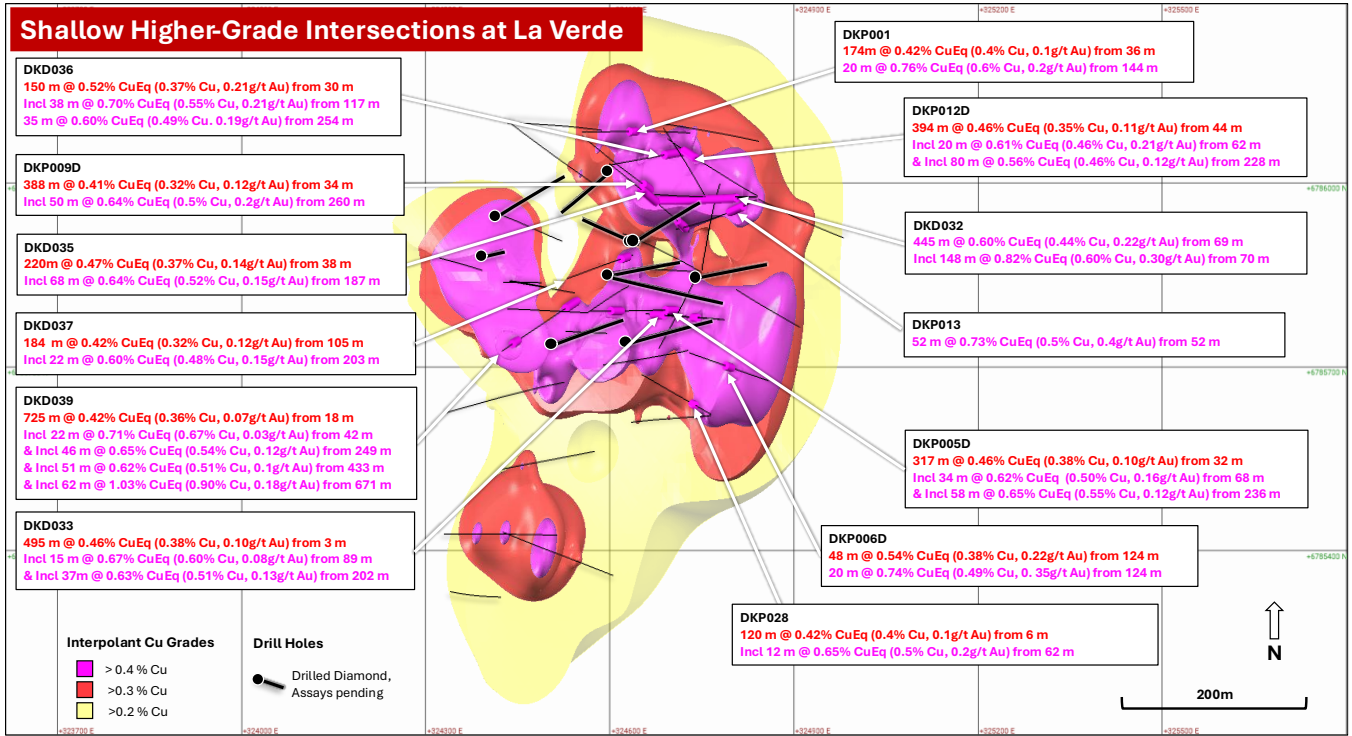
Shallow Higher-Grade Intersections at La Verde

DKD036
150 m @ 0.52% CuEq (0.37% Cu, 0.21g/t Au) from 30 m
Incl 38 m @ 0.70% CuEq (0.55% Cu, 0.21g/t Au) from 117 m
35 m @ 0.60% CuEq (0.49% Cu. 0.19g/t Au) from 254 m

DKP009D
388 m @ 0.41% CuEq (0.32% Cu, 0.12g/t Au) from 34 m
Incl 50 m @ 0.64% CuEq (0.5% Cu, 0.2g/t Au) from 260 m

DKD035
220m @ 0.47% CuEq (0.37% Cu, 0.14g/t Au) from 38 m
Incl 68 m @ 0.64% CuEq (0.52% Cu, 0.15g/t Au) from 187 m

DKD037
184 m @ 0.42% CuEq (0.32% Cu, 0.12g/t Au) from 105 m
Incl 22 m @ 0.60% CuEq (0.48% Cu, 0.15g/t Au) from 203 m

DKD039
725 m @ 0.42% CuEq (0.36% Cu, 0.07g/t Au) from 18 m
Incl 22 m @ 0.71% CuEq (0.67% Cu, 0.03g/t Au) from 42 m
& Incl 46 m @ 0.65% CuEq (0.54% Cu, 0.12g/t Au) from 249 m
& Incl 51 m @ 0.62% CuEq (0.51% Cu, 0.1g/t Au) from 433 m
& Incl 62 m @ 1.03% CuEq (0.90% Cu, 0.18g/t Au) from 671 m

DKD033
495 m @ 0.46% CuEq (0.38% Cu, 0.10g/t Au) from 3 m
Incl 15 m @ 0.67% CuEq (0.60% Cu, 0.08g/t Au) from 89 m
& Incl 37m @ 0.63% CuEq (0.51% Cu, 0.13g/t Au) from 202 m

DKP001
174m @ 0.42% CuEq (0.4% Cu, 0.1g/t Au) from 36 m
20 m @ 0.76% CuEq (0.6% Cu, 0.2g/t Au) from 144 m

DKP012D
394 m @ 0.46% CuEq (0.35% Cu, 0.11g/t Au) from 44 m
Incl 20 m @ 0.61% CuEq (0.46% Cu, 0.21g/t Au) from 62 m
& Incl 80 m @ 0.56% CuEq (0.46% Cu, 0.12g/t Au) from 228 m

DKD032
445 m @ 0.60% CuEq (0.44% Cu, 0.22g/t Au) from 69 m
Incl 148 m @ 0.82% CuEq (0.60% Cu, 0.30g/t Au) from 70 m

DKP013
52 m @ 0.73% CuEq (0.5% Cu, 0.4g/t Au) from 52 m

DKP005D
317 m @ 0.46% CuEq (0.38% Cu, 0.10g/t Au) from 32 m
Incl 34 m @ 0.62% CuEq (0.50% Cu, 0.16g/t Au) from 68 m
& Incl 58 m @ 0.65% CuEq (0.55% Cu, 0.12g/t Au) from 236 m

DKP006D
48 m @ 0.54% CuEq (0.38% Cu, 0.22g/t Au) from 124 m
20 m @ 0.74% CuEq (0.49% Cu, 0. 35g/t Au) from 124 m

DKP028
120 m @ 0.42% CuEq (0.4% Cu, 0.1g/t Au) from 6 m
Incl 12 m @ 0.65% CuEq (0.5% Cu, 0.2g/t Au) from 62 m

Interpolant Cu Grades
> 0.4 % Cu
>0.3 % Cu
>0.2 % Cu

Drill Holes
Drilled Diamond, Assays pending

N
200m

+324900 E
+325200 E
+325500 E
+6786000 N
+6785700 N
+6785400 N
+323700 E
+324000 E
+324300 E
+324600 E
+324900 E
+325200 E
+325500 E